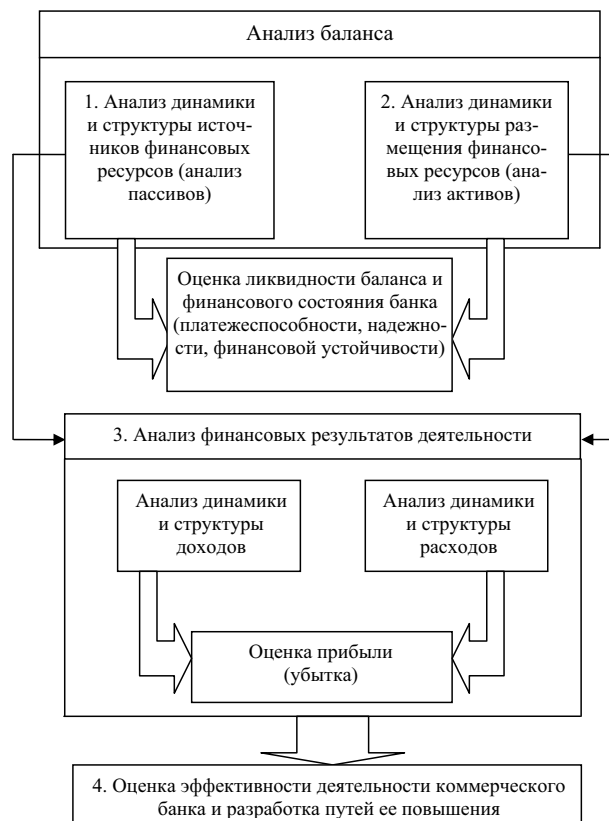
Анализ баланса

1. Анализ динамики и структуры источников финансовых ресурсов (анализ пассивов)

2. Анализ динамики и структуры размещения финансовых ресурсов (анализ активов)

Оценка ликвидности баланса и финансового состояния банка (платежеспособности, надежности, финансовой устойчивости)

3. Анализ финансовых результатов деятельности

Анализ динамики и структуры доходов

Анализ динамики и структуры расходов

Оценка прибыли (убытка)

4. Оценка эффективности деятельности коммерческого банка и разработка путей ее повышения